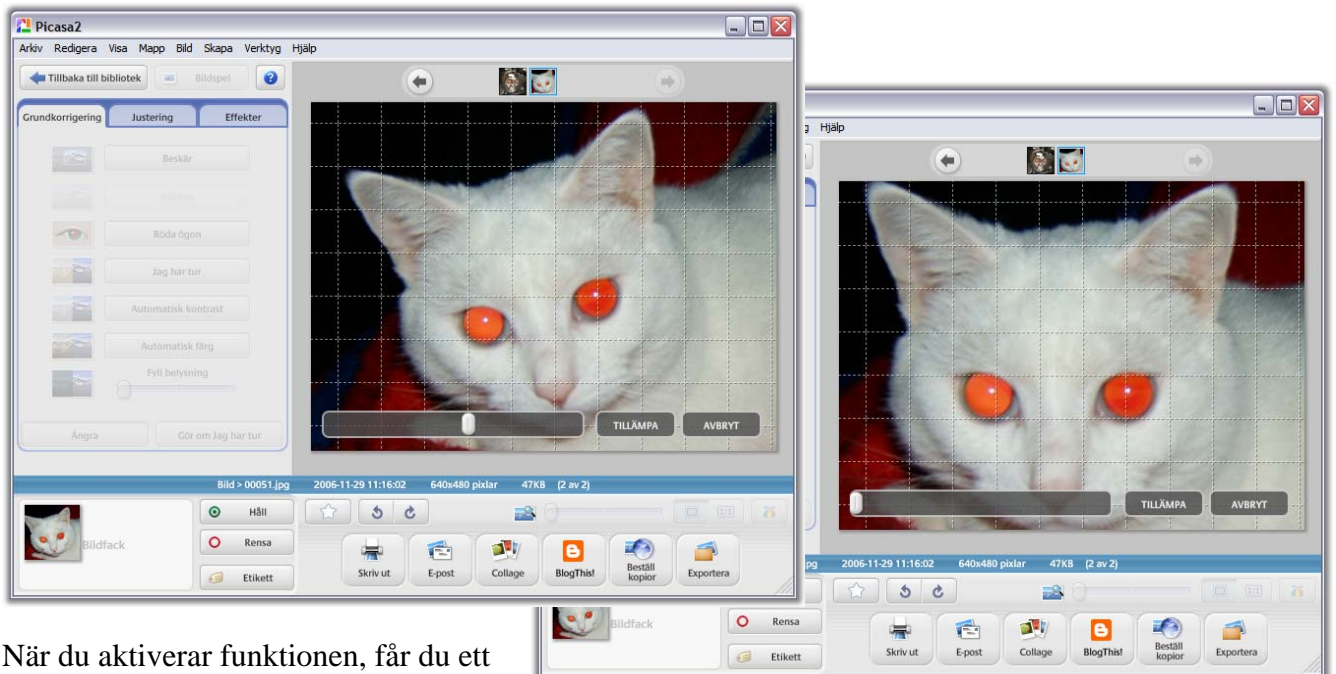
Picasa2

Arkiv Redigera Visa Mapp Bild Skapa Verktyg Hjälp

Tillbaka till bibliotek

Bildspel

Grundkorrigering Justering Effekter

Beskär

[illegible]

Röda ögon

Jag har tur

Automatisk kontrast

Automatisk färg

Fyll belysning

Ångra

Gör om Jag har tur

TILLÄMPA AVBRYT

Bild > 00051.jpg 2006-11-29 11:16:02 640x480 pixlar 47KB (2 av 2)

Bildfack

Håll

Rensa

Etikett

Skriv ut E-post Collage BlogThis! Beställ kopior Exportera

Hjälp

TILLÄMPA AVBRYT

jpg 2006-11-29 11:16:02 640x480 pixlar 47KB (2 av 2)

Bildfack

Rensa

Etikett

Skriv ut E-post Collage BlogThis! Beställ kopior Exportera

När du aktiverar funktionen, får du ett